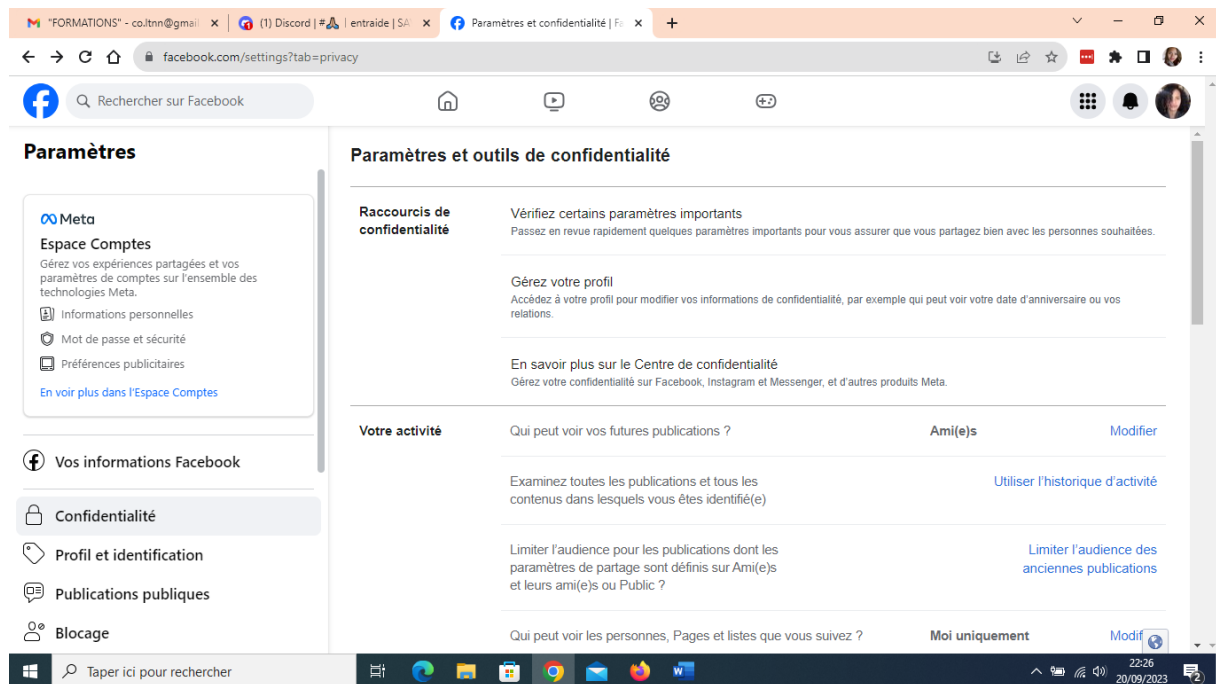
"FORMATIONS" - co.ltnn@gmail ×
(1) Discord | # | entraide | SA ×
Paramètres et confidentialité | Fa ×
+

facebook.com/settings?tab=privacy

Rechercher sur Facebook

Paramètres

Meta
Espace Comptes
Gérez vos expériences partagées et vos paramètres de comptes sur l'ensemble des technologies Meta.
Informations personnelles
Mot de passe et sécurité
Préférences publicitaires
En voir plus dans l'Espace Comptes

Vos informations Facebook
Confidentialité
Profil et identification
Publications publiques
Blocage

Paramètres et outils de confidentialité

Raccourcis de confidentialité

Vérifiez certains paramètres importants
Passez en revue rapidement quelques paramètres importants pour vous assurer que vous partagez bien avec les personnes souhaitées.

Gérez votre profil
Accédez à votre profil pour modifier vos informations de confidentialité, par exemple qui peut voir votre date d'anniversaire ou vos relations.

En savoir plus sur le Centre de confidentialité
Gérez votre confidentialité sur Facebook, Instagram et Messenger, et d'autres produits Meta.

Votre activité

Qui peut voir vos futures publications ?
Ami(e)s
Modifier

Examinez toutes les publications et tous les contenus dans lesquels vous êtes identifié(e)
Utiliser l'historique d'activité

Limiter l'audience pour les publications dont les paramètres de partage sont définis sur Ami(e)s et leurs ami(e)s ou Public ?
Limiter l'audience des anciennes publications

Qui peut voir les personnes, Pages et listes que vous suivez ?
Moi uniquement
Modif

Taper ici pour rechercher
22:26
20/09/2023
2